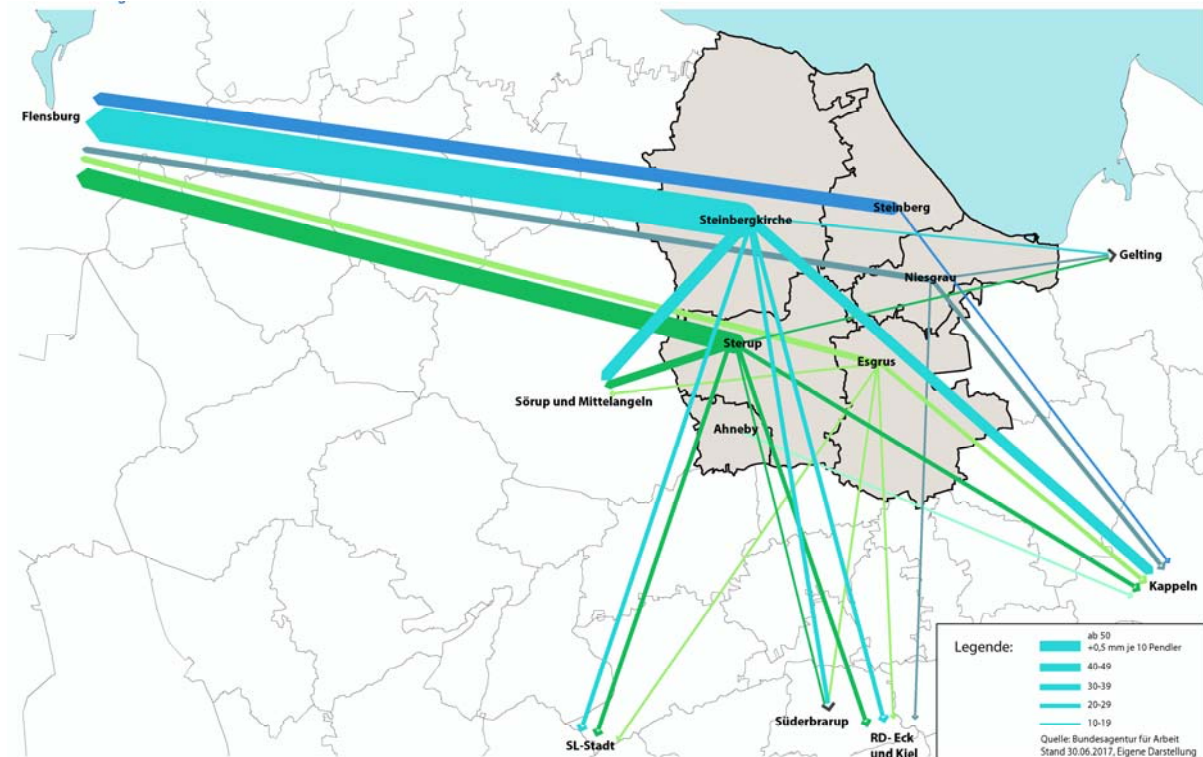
Flensburg

Steinberg

Steinbergkirche

Gelting

Niesgrau

Sterup

Esgrus

Sörup und Mittelangeln

Ahneby

Kappeln

SL-Stadt

Süderbrarup

RD- Eck und Kiel

Legende:

ab 50 +0,5 mm je 10 Pendler

40-49

30-39

20-29

10-19

Quelle: Bundesagentur für Arbeit Stand 30.06.2017, Eigene Darstellung